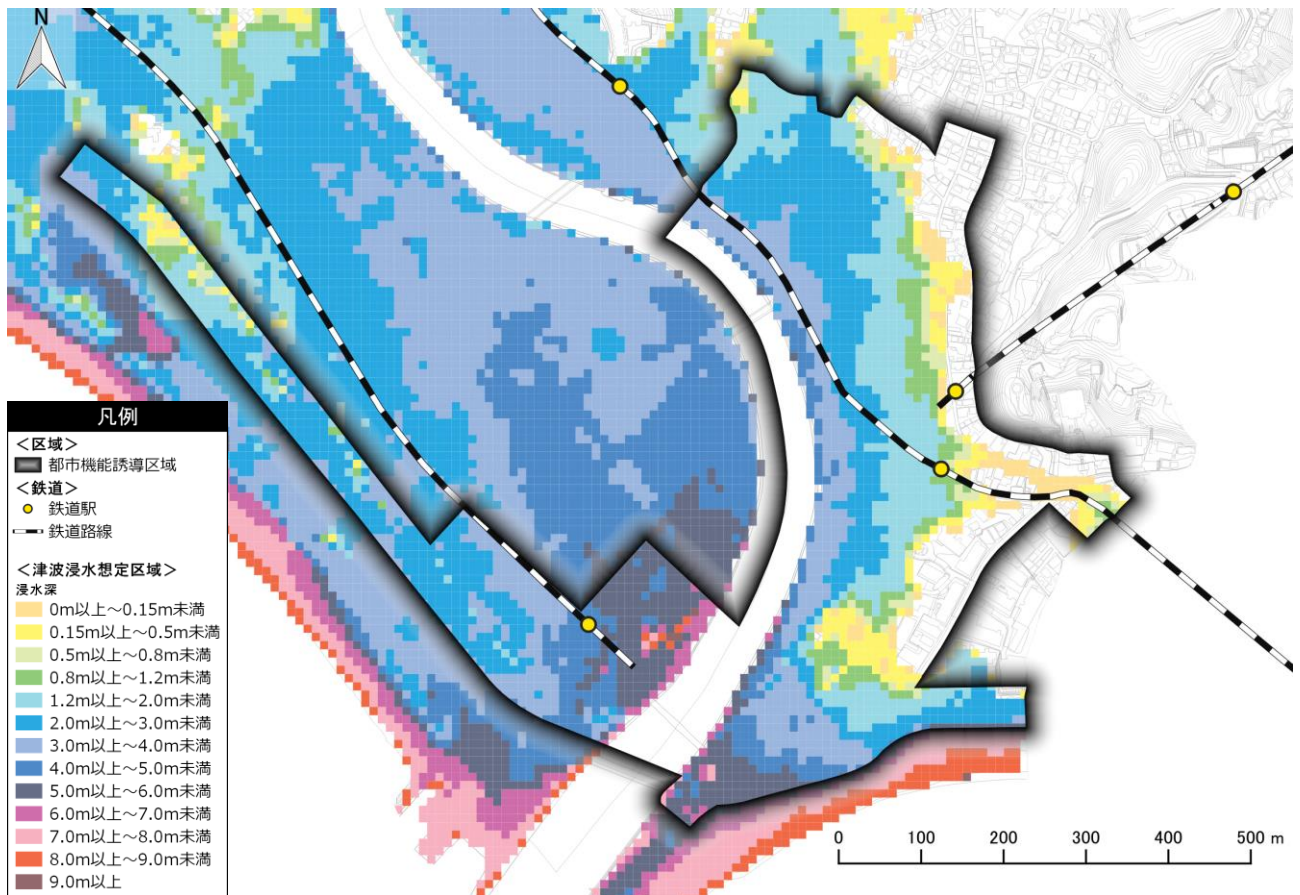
N

凡例
＜区域＞
都市機能誘導区域
＜鉄道＞
鉄道駅
鉄道路線

＜津波浸水想定区域＞
浸水深
0m以上～0.15m未満
0.15m以上～0.5m未満
0.5m以上～0.8m未満
0.8m以上～1.2m未満
1.2m以上～2.0m未満
2.0m以上～3.0m未満
3.0m以上～4.0m未満
4.0m以上～5.0m未満
5.0m以上～6.0m未満
6.0m以上～7.0m未満
7.0m以上～8.0m未満
8.0m以上～9.0m未満
9.0m以上

0 100 200 300 400 500 m